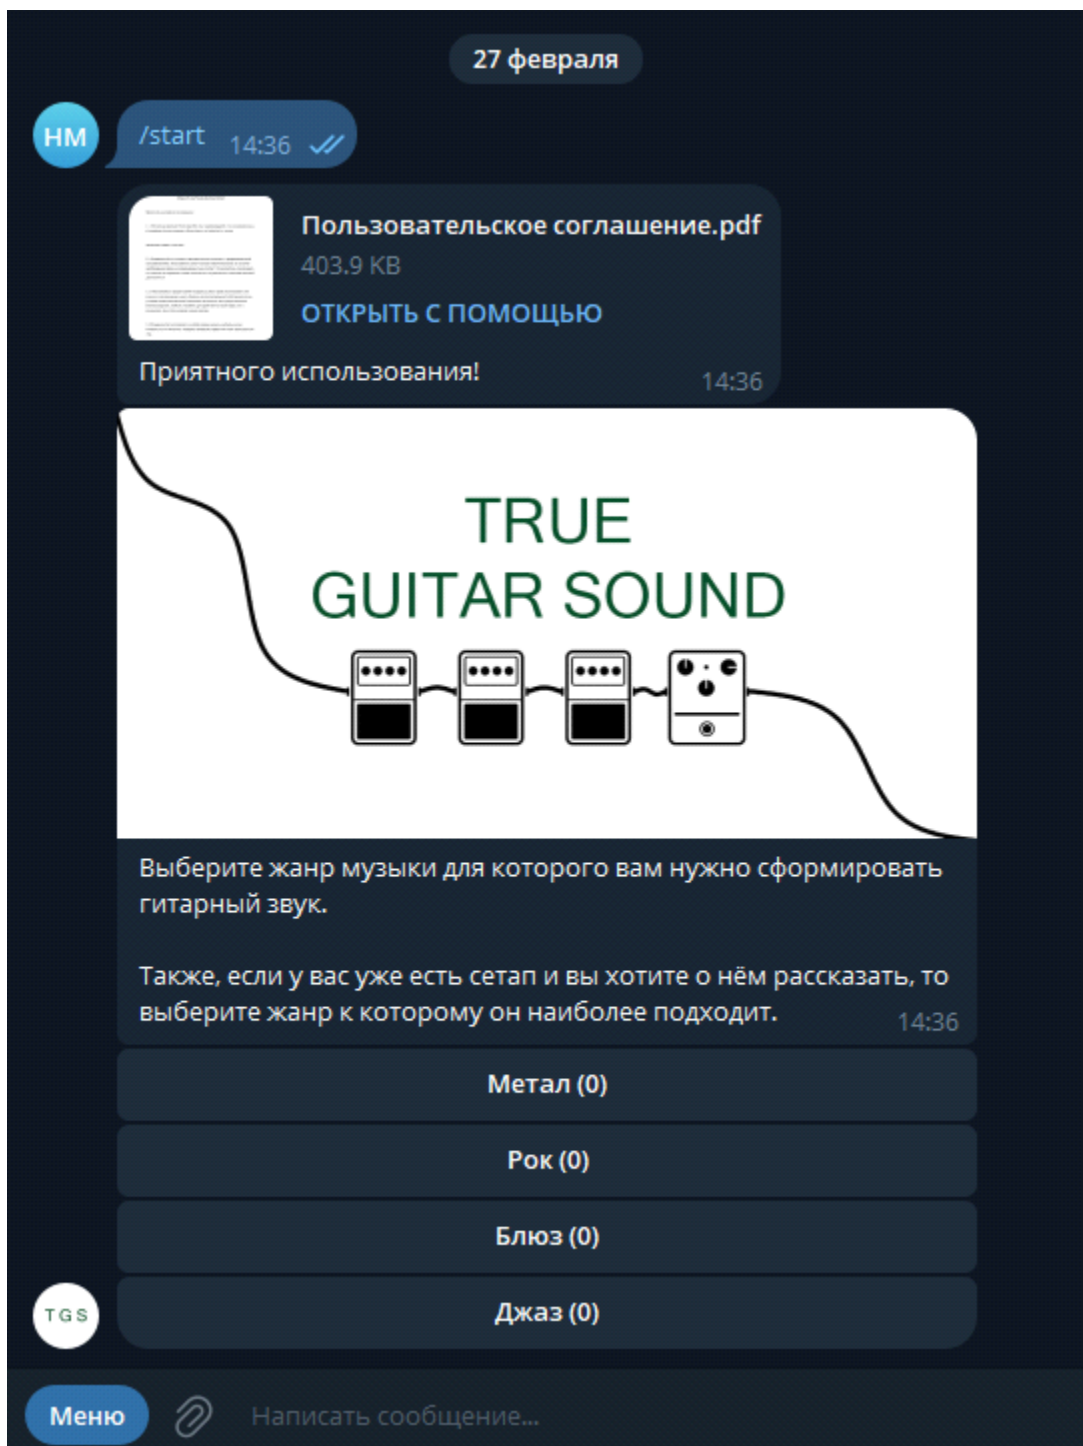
27 февраля

HM

/start 14:36

Пользовательское соглашение.pdf
403.9 KB
ОТКРЫТЬ С ПОМОЩЬЮ

Приятного использования! 14:36

TRUE
GUITAR SOUND

Выберите жанр музыки для которого вам нужно сформировать гитарный звук.

Также, если у вас уже есть сетап и вы хотите о нём рассказать, то выберите жанр к которому он наиболее подходит. 14:36

Метал (0)

Рок (0)

Блюз (0)

TGS

Джаз (0)

Меню

Написать сообщение...